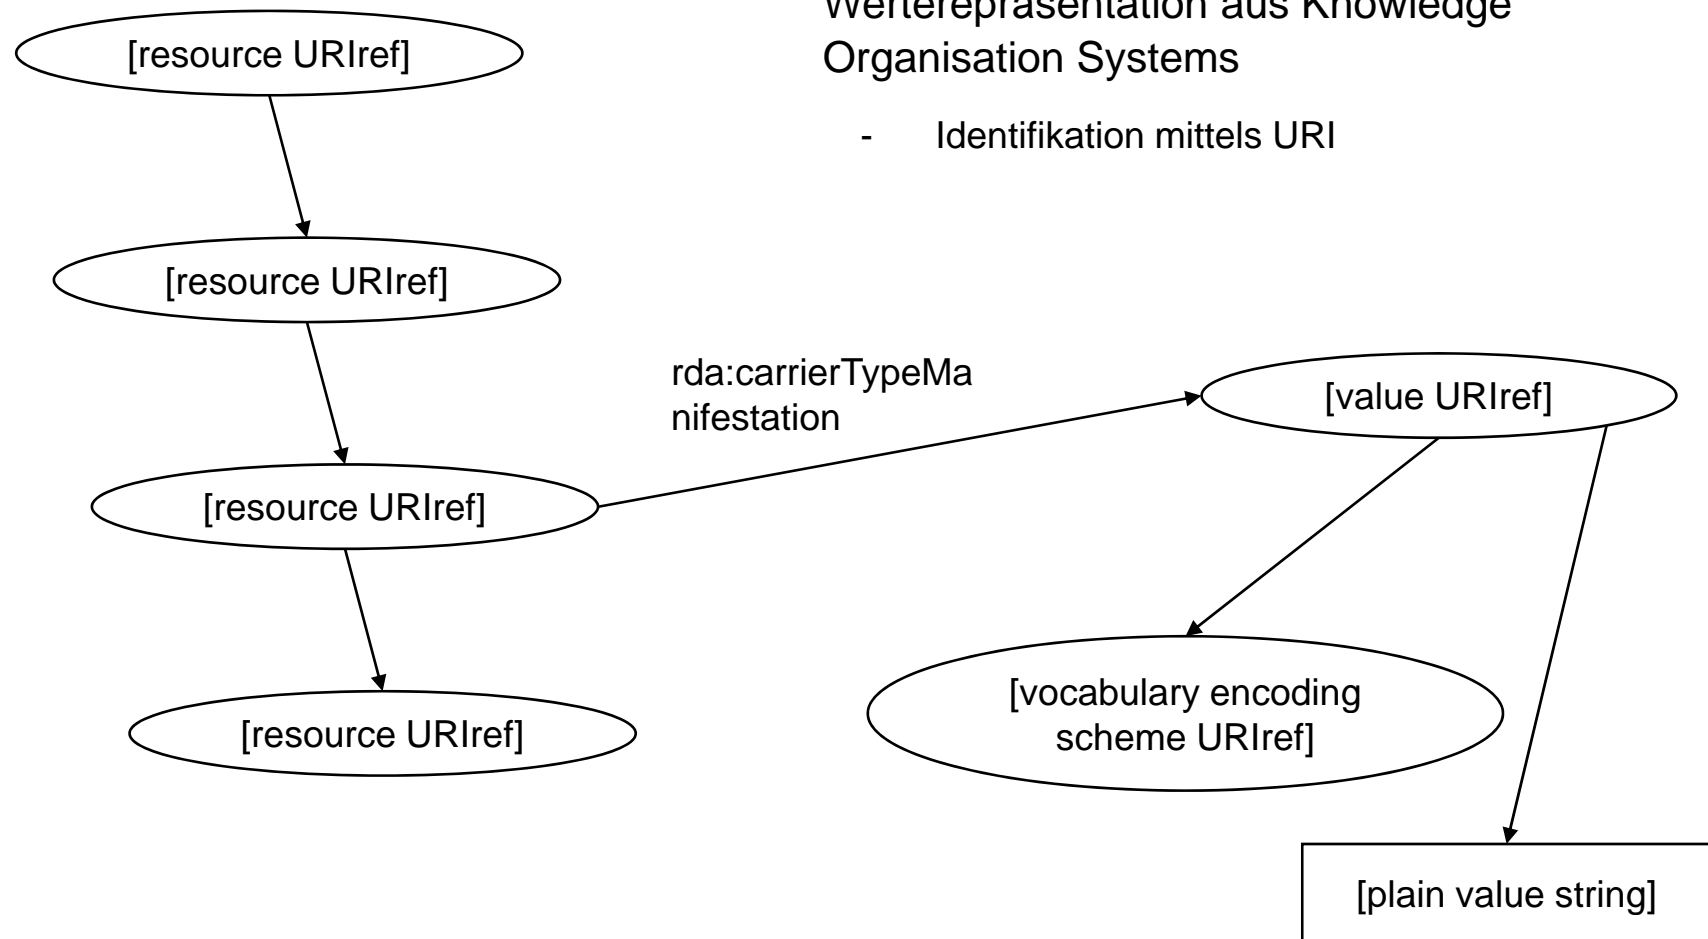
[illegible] aus Knowledge Organisation Systems

- Identifikation mittels URI

[resource URIref]

[resource URIref]

[resource URIref]

[resource URIref]

rda:carrierTypeManifestation

[value URIref]

[vocabulary encoding scheme URIref]

[plain value string]